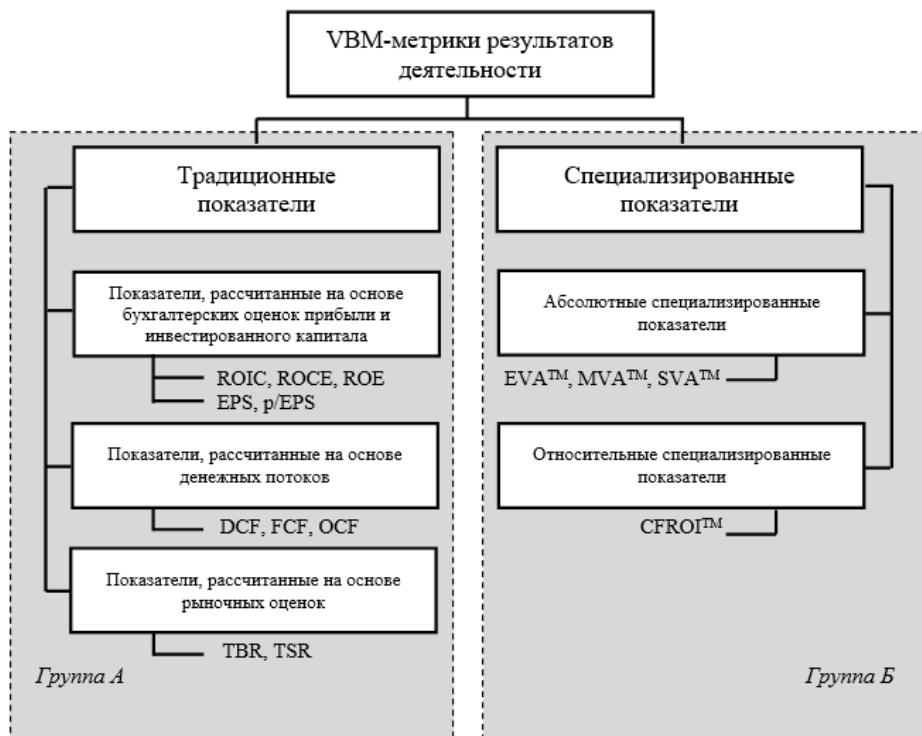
VBM-метрики результатов деятельности

Традиционные показатели

Показатели, рассчитанные на основе бухгалтерских оценок прибыли и инвестированного капитала

ROIC, ROCE, ROE
EPS, p/EPS

Показатели, рассчитанные на основе денежных потоков

DCF, FCF, OCF

Показатели, рассчитанные на основе рыночных оценок

TBR, TSR

Группа А

Специализированные показатели

Абсолютные специализированные показатели

EVA$^{TM}$, MVA$^{TM}$, SVA$^{TM}$

Относительные специализированные показатели

CFROI$^{TM}$

Группа Б